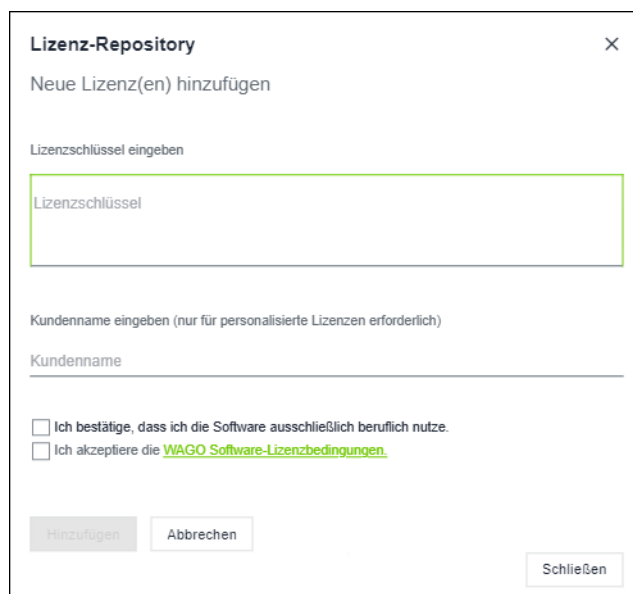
Lizenz-Repository

×

Neue Lizenz(en) hinzufügen

Lizenzschlüssel eingeben

Lizenzschlüssel

Kundenname eingeben (nur für personalisierte Lizenzen erforderlich)

Kundenname

Ich bestätige, dass ich die Software ausschließlich beruflich nutze.

Ich akzeptiere die WAGO Software-Lizenzbedingungen.

Hinzufügen

Abbrechen

Schließen